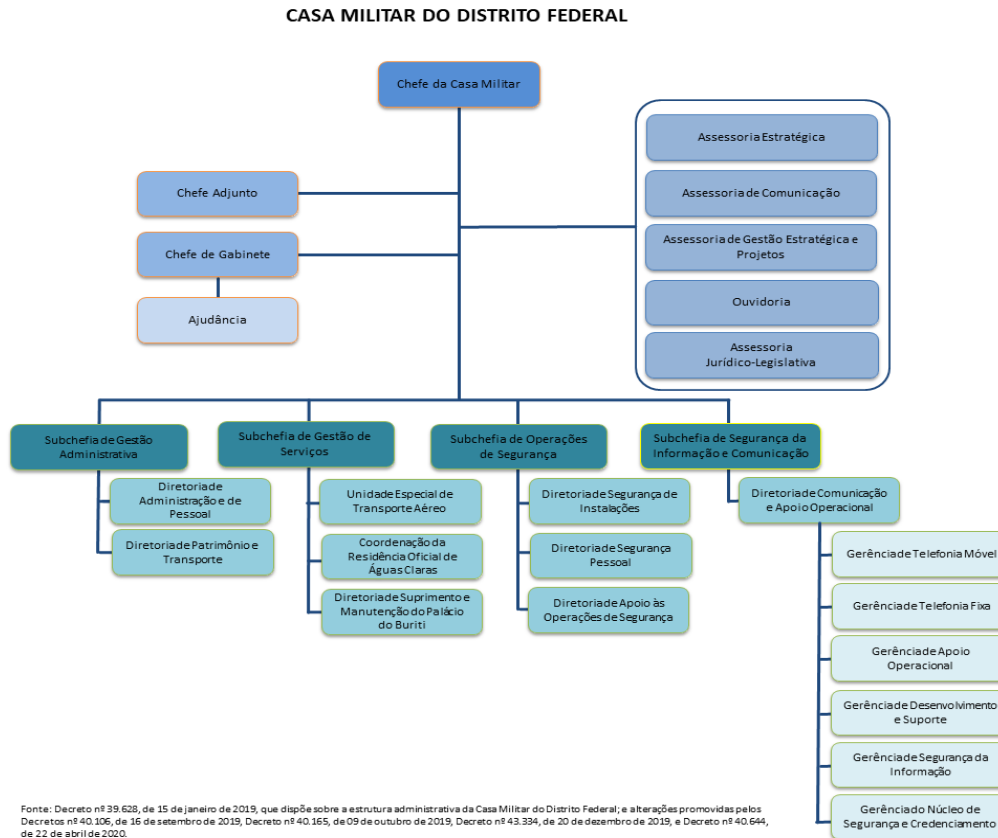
CASA MILITAR DO DISTRITO FEDERAL

Chefe da Casa Militar

Chefe Adjunto

Chefe de Gabinete

Ajudância

Assessoria Estratégica

Assessoria de Comunicação

Assessoria de Gestão Estratégica e Projetos

Ouvidoria

Assessoria Jurídico-Legislativa

Subchefia de Gestão Administrativa

Diretoria de Administração e de Pessoal

Diretoria de Patrimônio e Transporte

Subchefia de Gestão de Serviços

Unidade Especial de Transporte Aéreo

Coordenação da Residência Oficial de Águas Claras

Diretoria de Suprimento e Manutenção do Palácio do Buriti

Subchefia de Operações de Segurança

Diretoria de Segurança de Instalações

Diretoria de Segurança Pessoal

Diretoria de Apoio às Operações de Segurança

Subchefia de Segurança da Informação e Comunicação

Diretoria de Comunicação e Apoio Operacional

Gerência de Telefonia Móvel

Gerência de Telefonia Fixa

Gerência de Apoio Operacional

Gerência de Desenvolvimento e Suporte

Gerência de Segurança da Informação

Gerência do Núcleo de Segurança e Credenciamento

Fonte: Decreto nº 39.628, de 15 de janeiro de 2019, que dispõe sobre a estrutura administrativa da Casa Militar do Distrito Federal; e alterações promovidas pelos Decretos nº 40.106, de 16 de setembro de 2019, Decreto nº 40.165, de 09 de outubro de 2019, Decreto nº 43.334, de 20 de dezembro de 2019, e Decreto nº 40.644, de 22 de abril de 2020.